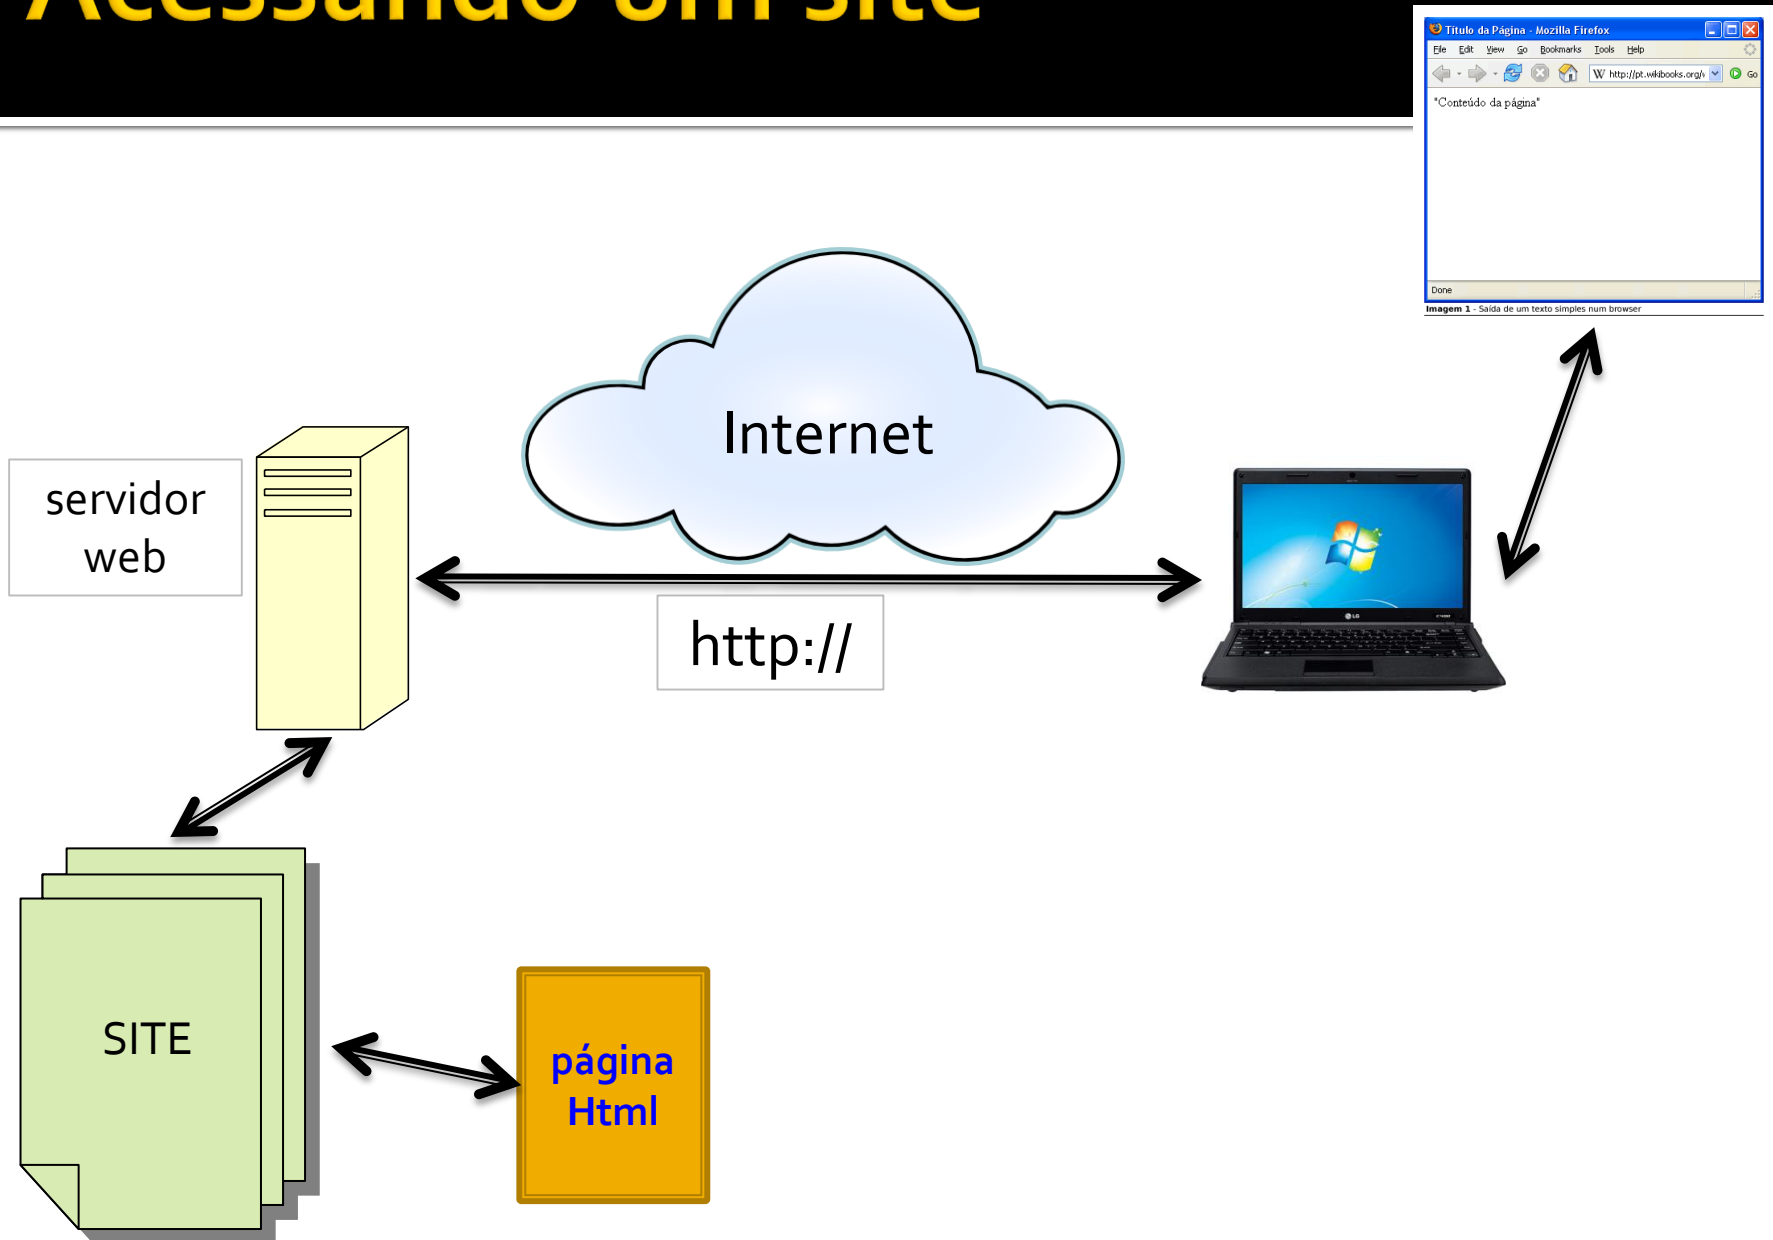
Acessando um site

Titulo da Página - Mozilla Firefox
File Edit View Go Bookmarks Tools Help
http://pt.wikibooks.org/ Go
"Conteúdo da página"
Done
Imagem 1 - Saída de um texto simples num browser

Internet

servidor web

http://

SITE

página Html